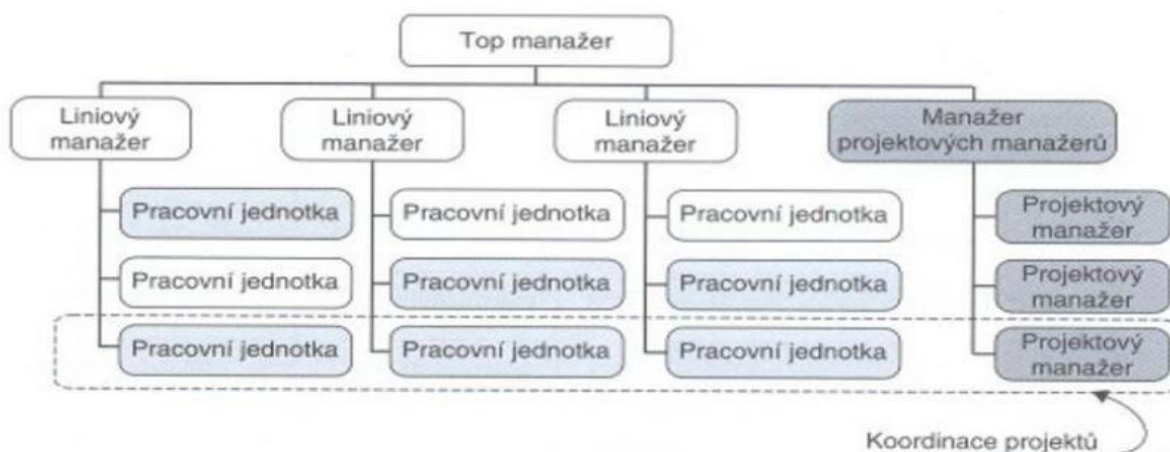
Top manažer

Liniový manažer

Liniový manažer

Liniový manažer

Manažer projektových manažerů

Pracovní jednotka

Pracovní jednotka

Pracovní jednotka

Pracovní jednotka

Pracovní jednotka

Pracovní jednotka

Pracovní jednotka

Pracovní jednotka

Pracovní jednotka

Projektový manažer

Projektový manažer

Projektový manažer

Koordinace projektů